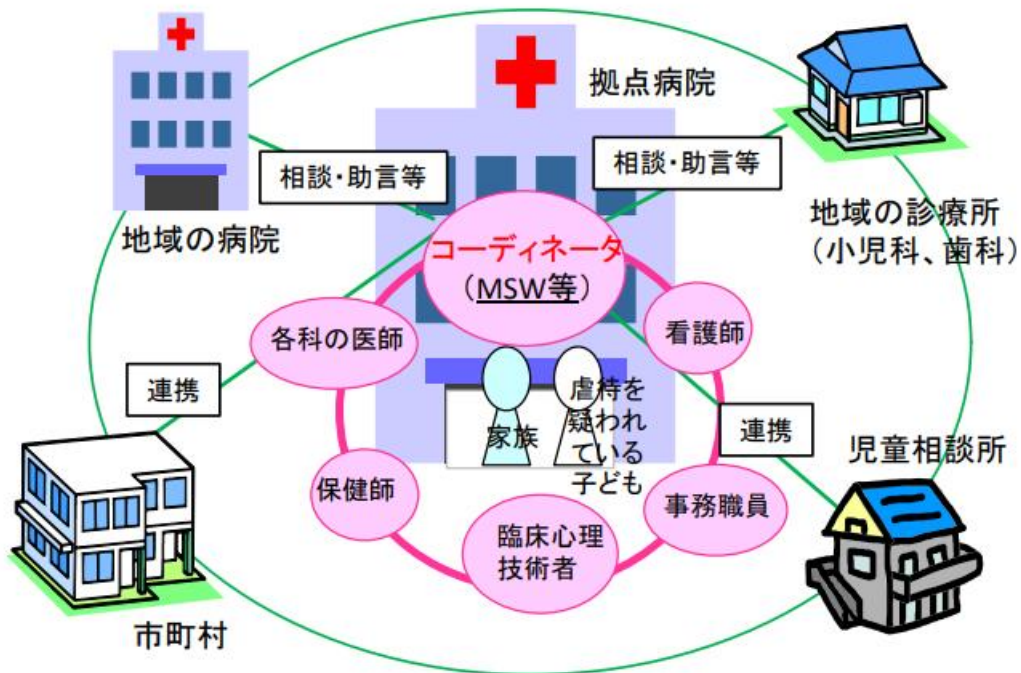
拠点病院

相談・助言等

相談・助言等

地域の病院

地域の診療所
（小児科、歯科）

コーディネータ
（MSW等）

各科の医師

看護師

連携

虐待を
疑われ
ている
子ども

家族

連携

児童相談所

保健師

事務職員

臨床心理
技術者

市町村